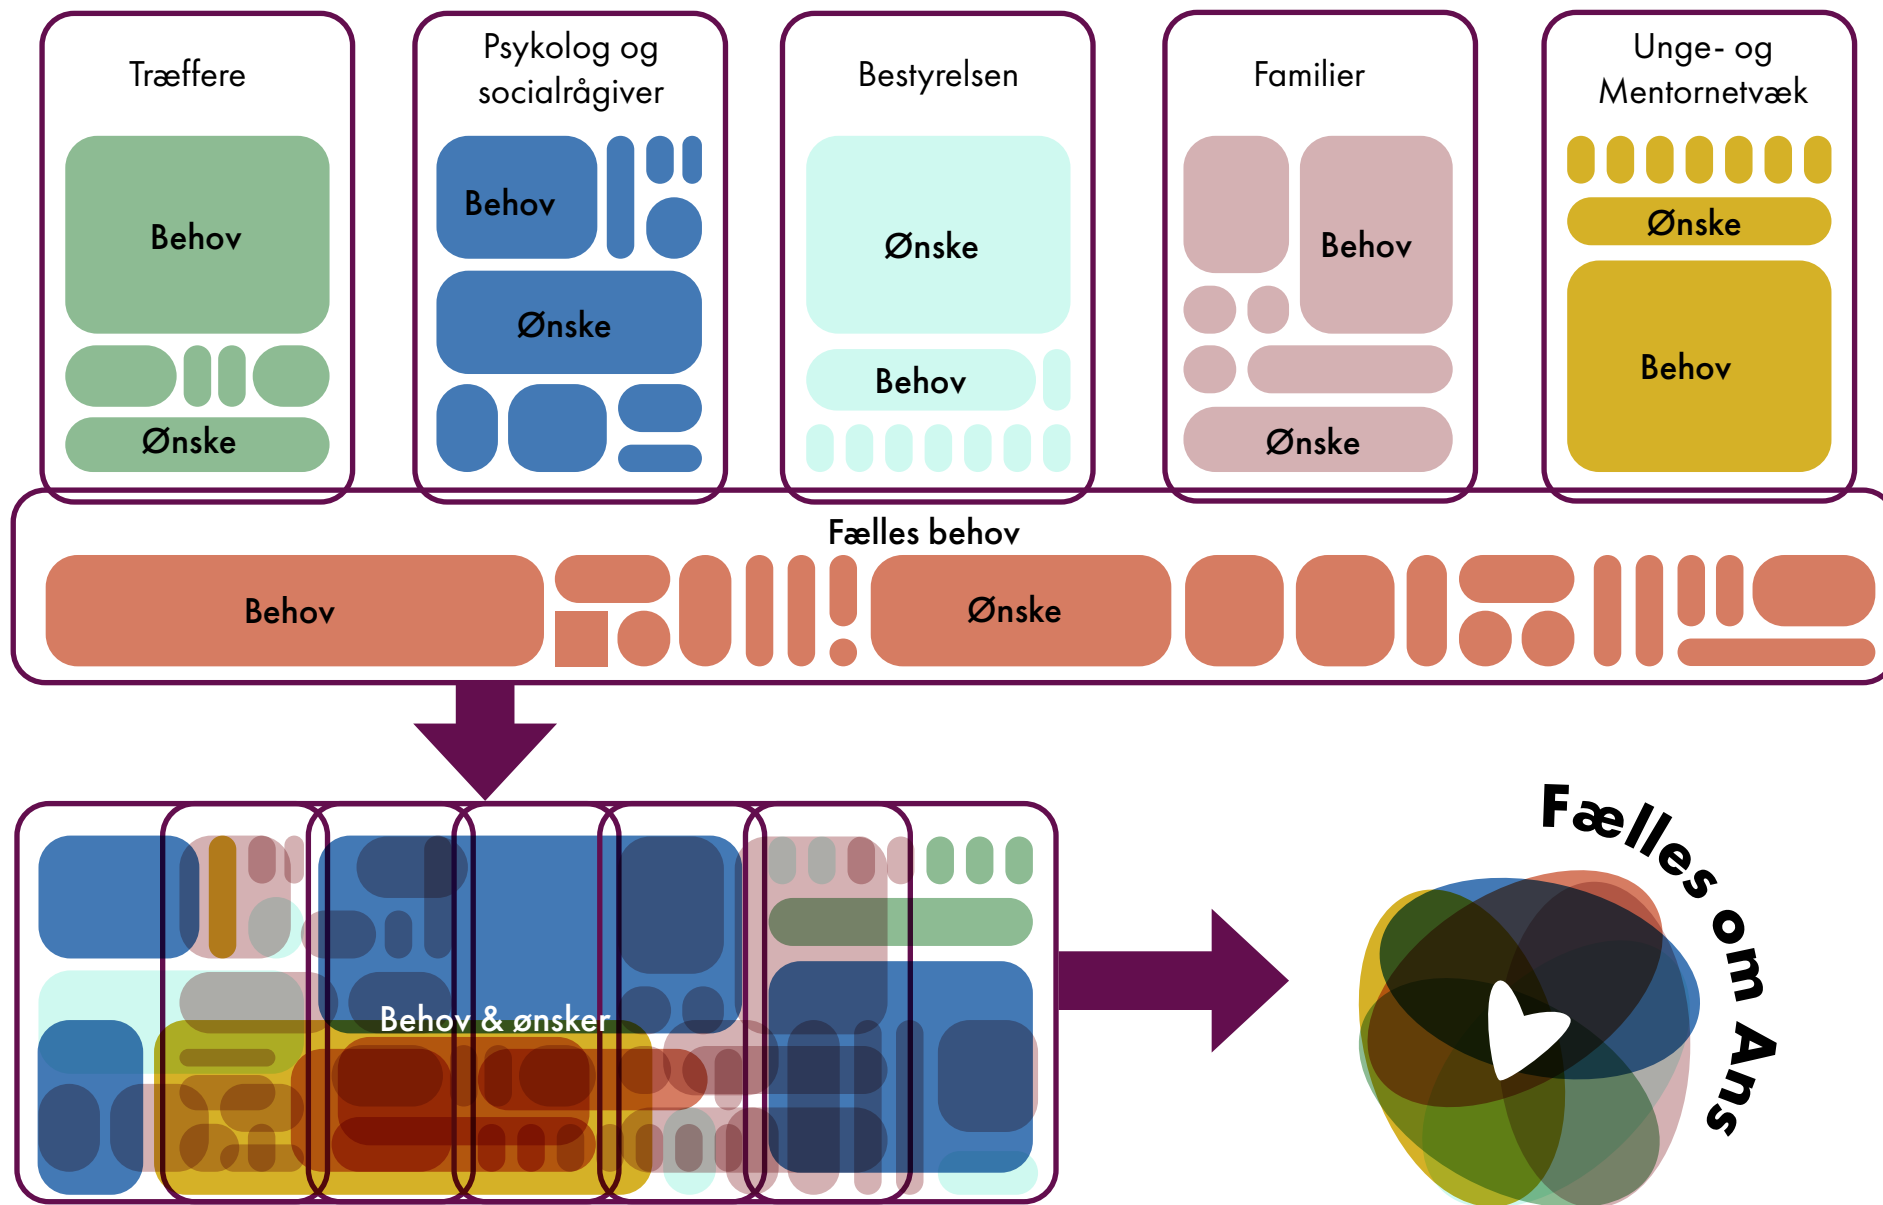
Træffere

Behov

Ønske

Psykolog og socialrågiver

Behov

Ønske

Bestyrelsen

Ønske

Behov

Familier

Behov

Ønske

Unge- og Mentornetvæk

Ønske

Behov

Fælles behov

Behov

Ønske

Behov & ønsker

Fælles om Ans